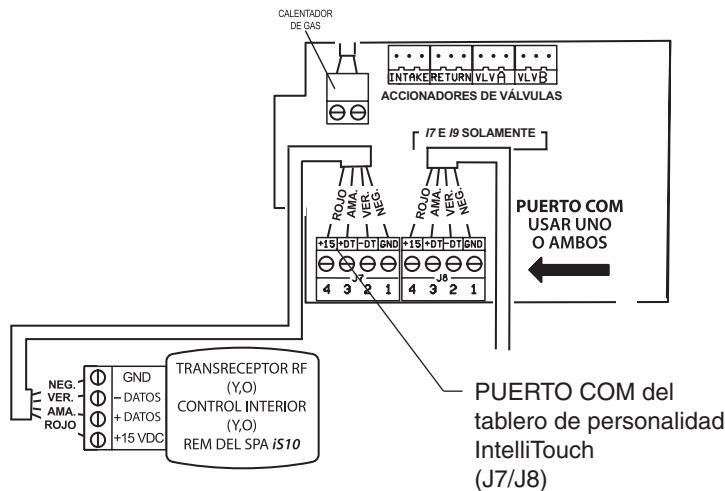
CALENTADOR DE GAS

INTAKE RETURN VLVA VLVB
ACCIONADORES DE VÁLVULAS

I7 E I9 SOLAMENTE

ROJO AMA. VER. NEG.

ROJO AMA. VER. NEG.

PUERTO COM
USAR UNO
O AMBOS

+15 +DT -DT GND
J7
4 3 2 1

+15 +DT -DT GND
J8
4 3 2 1

NEG.
VER.
AMA.
ROJO

GND
– DATOS
+ DATOS
+15 VDC

TRANSRECEPTOR RF
(Y,O)
CONTROL INTERIOR
(Y,O)
REM DEL SPA iS10

PUERTO COM del tablero de personalidad IntelliTouch (J7/J8)